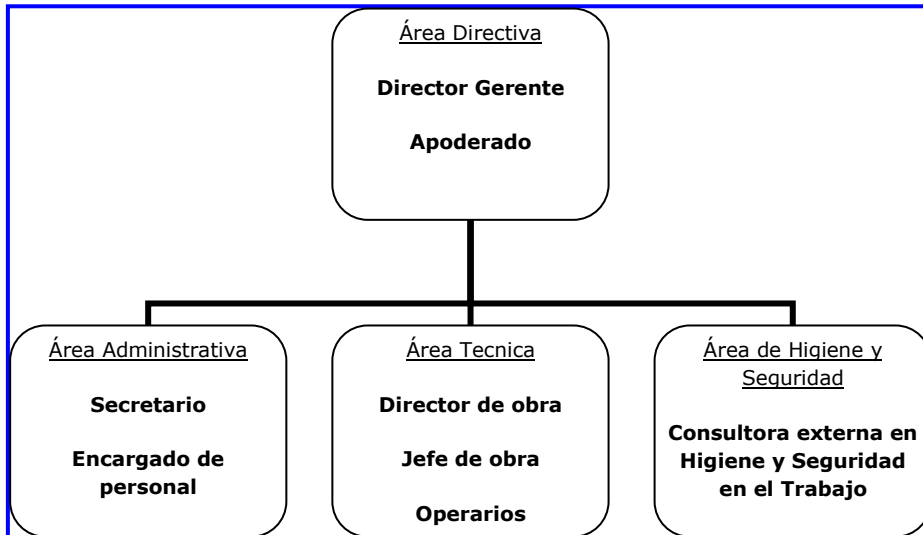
Área Directiva

Director Gerente

Apoderado

Área Administrativa

Secretario

Encargado de personal

Área Tecnica

Director de obra

Jefe de obra

Operarios

Área de Higiene y Seguridad

Consultora externa en Higiene y Seguridad en el Trabajo